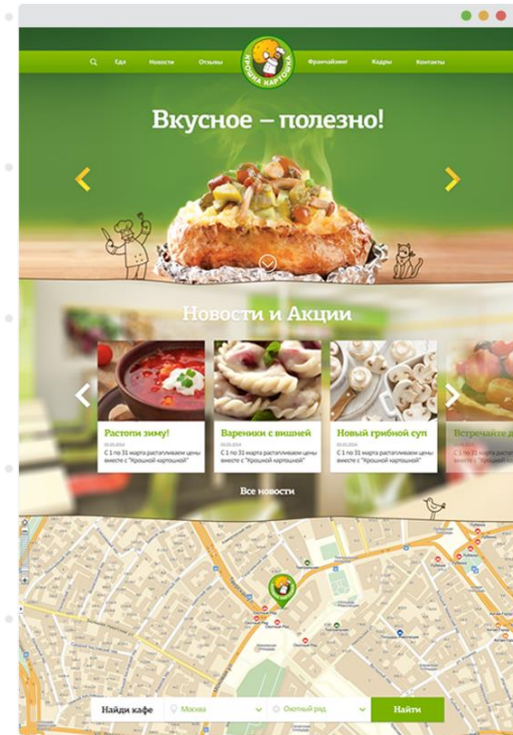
Еда Новости Отзывы Крошка картошка Франчайзинг Кадры Контакты

Вкусное – полезно!

Новости и Акции

Растопи зиму!
20.03.2014
С 1 по 31 марта растапливаем цены вместе с "Крошкой картошкой"

Вареники с вишней
20.03.2014
С 1 по 31 марта растапливаем цены вместе с "Крошкой картошкой"

Новый грибной суп
20.03.2014
С 1 по 31 марта растапливаем цены вместе с "Крошкой картошкой"

Встречайте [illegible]
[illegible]
С 1 по 31 марта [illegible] вместе с "Крошкой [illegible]

Все новости

Найди кафе
Москва
Охотный ряд
Найти